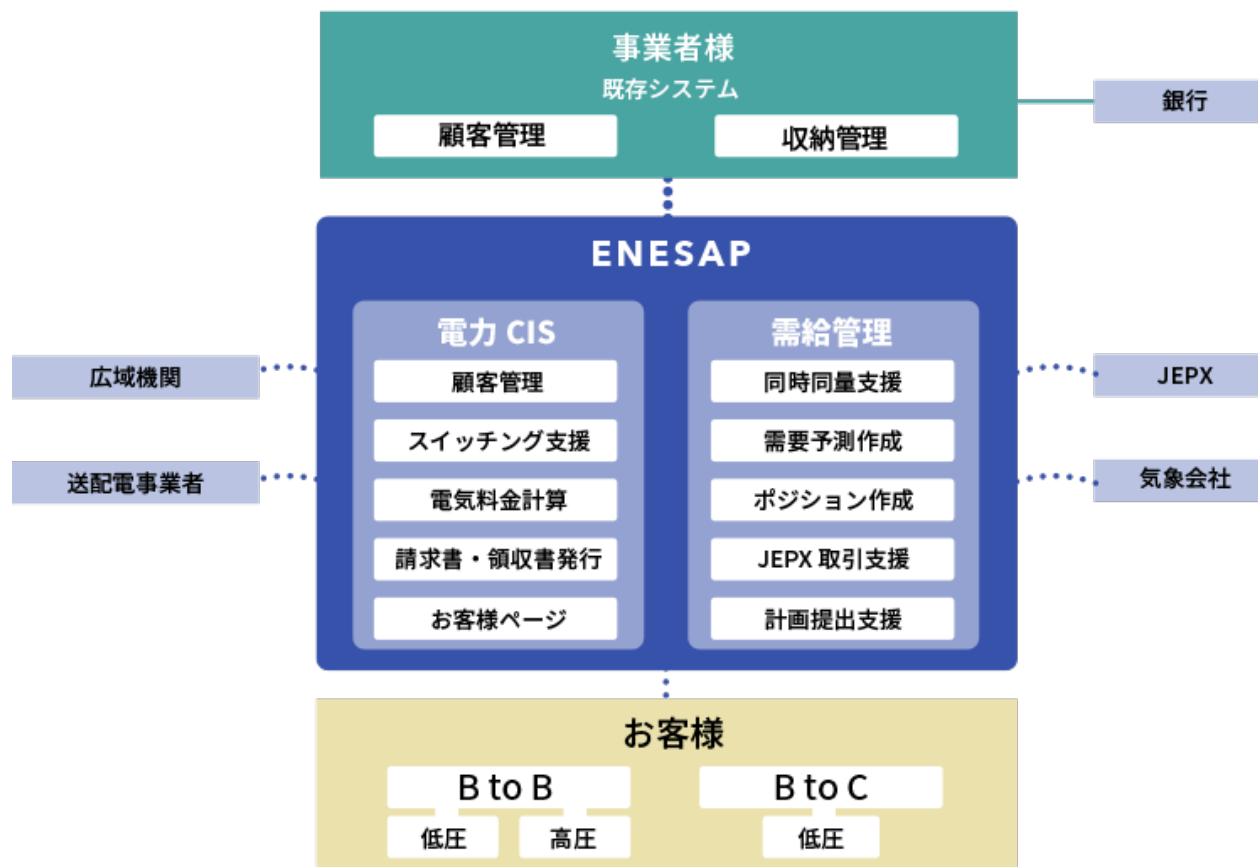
事業者様
既存システム
顧客管理
収納管理

銀行

ENESAP

電力 CIS
顧客管理
スイッチング支援
電気料金計算
請求書・領収書発行
お客様ページ

需給管理
同時同量支援
需要予測作成
ポジション作成
JEPX 取引支援
計画提出支援

広域機関
送配電事業者
JEPX
気象会社

お客様
B to B
低圧
高圧
B to C
低圧